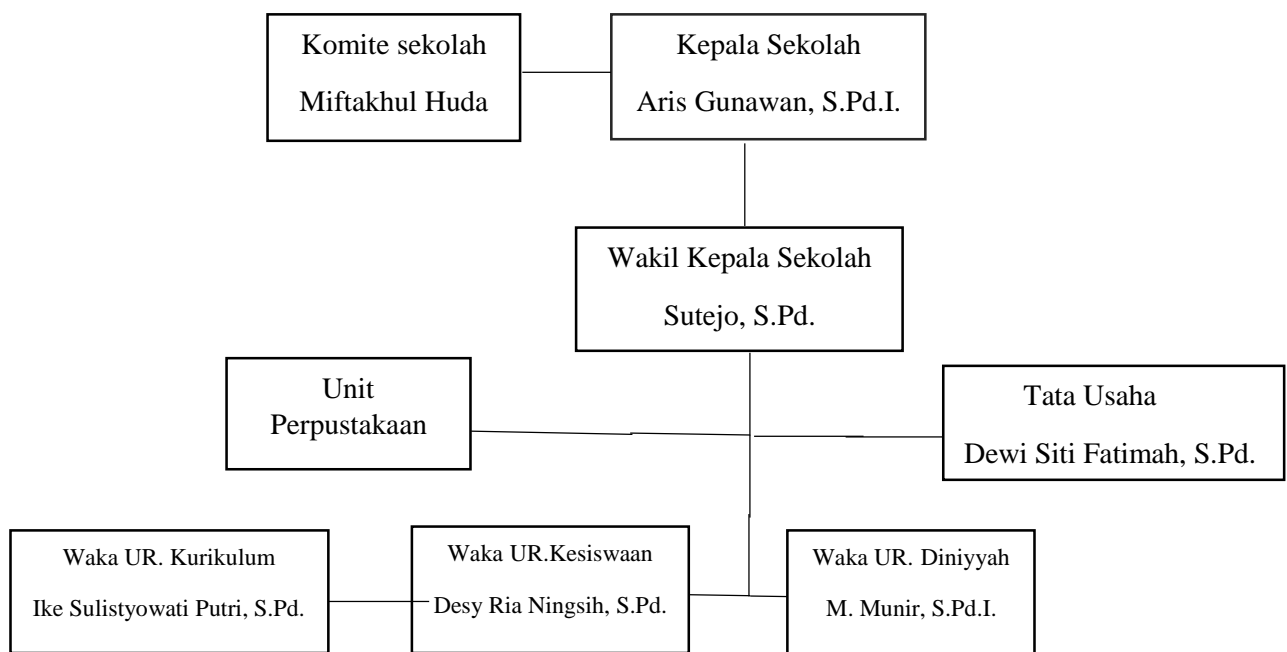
Komite sekolah
Miftakhul Huda

Kepala Sekolah
Aris Gunawan, S.Pd.I.

Wakil Kepala Sekolah
Sutejo, S.Pd.

Unit
Perpustakaan

Tata Usaha
Dewi Siti Fatimah, S.Pd.

Waka UR. Kurikulum
Ike Sulistyowati Putri, S.Pd.

Waka UR.Kesiswaan
Desy Ria Ningsih, S.Pd.

Waka UR. Diniyyah
M. Munir, S.Pd.I.